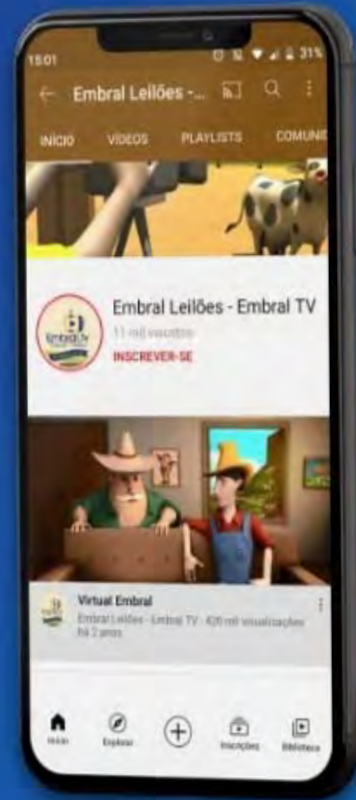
15:01

31%

Embral Leilões -...

INÍCIO VÍDEOS PLAYLISTS COMUNI

Embral TV

Embral Leilões - Embral TV

11 mil inscritos

INSCREVER-SE

Virtual Embral

Embral Leilões - Embral TV · 420 mil visualizações há 2 anos

Início Explorar Inscrições Biblioteca